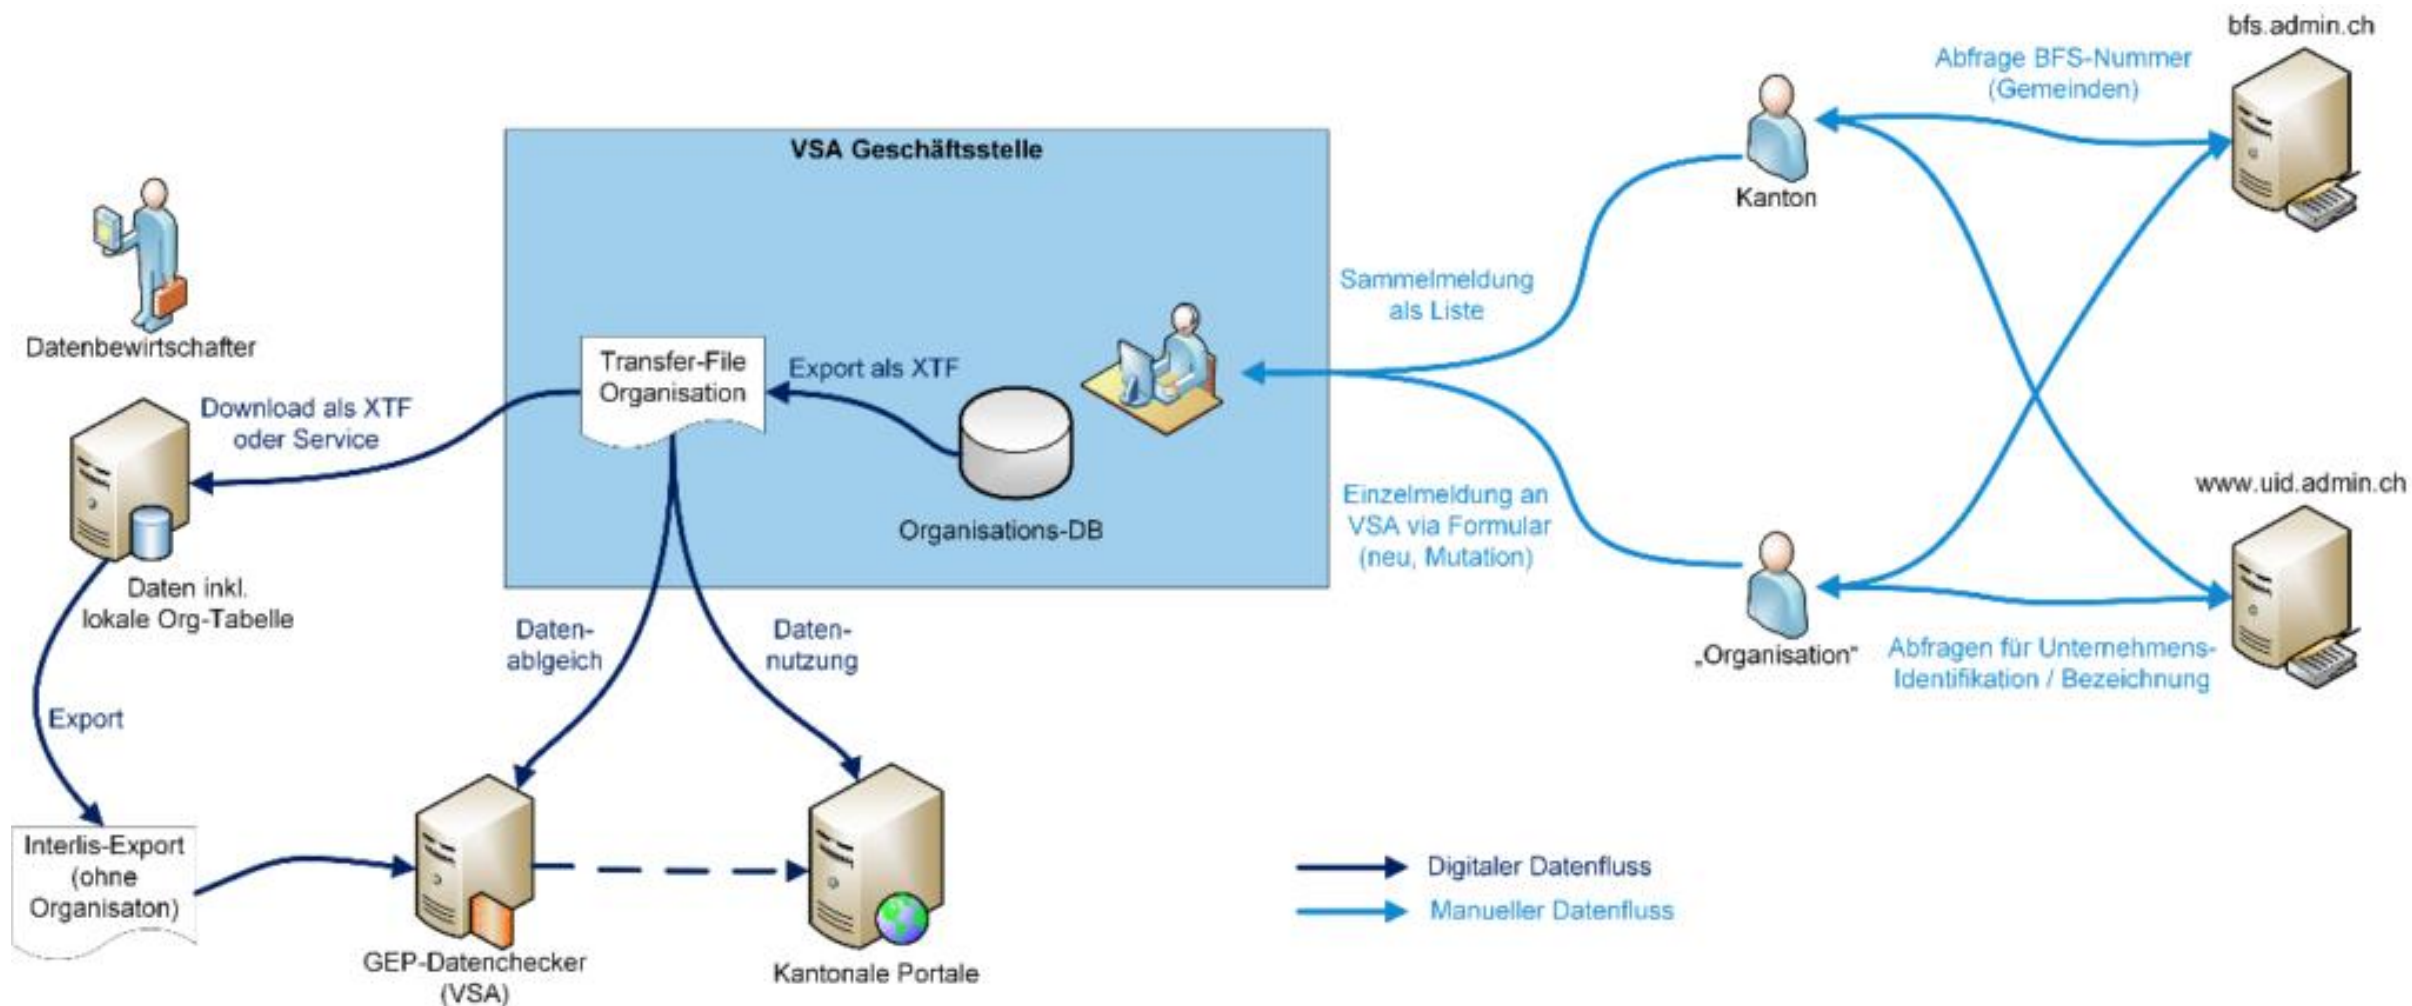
bfs.admin.ch

Abfrage BFS-Nummer (Gemeinden)

Kanton

VSA Geschäftsstelle

Datenbewirtschafter

Transfer-File Organisation

Export als XTF

Sammelmeldung als Liste

Download als XTF oder Service

Organisations-DB

Einzelmeldung an VSA via Formular (neu, Mutation)

www.uid.admin.ch

Daten inkl. lokale Org-Tabelle

Daten-ablgeich

Daten-nutzung

„Organisation"

Abfragen für Unternehmens-Identifikation / Bezeichnung

Export

Interlis-Export (ohne Organisaton)

GEP-Datenchecker (VSA)

Kantonale Portale

Digitaler Datenfluss

Manueller Datenfluss